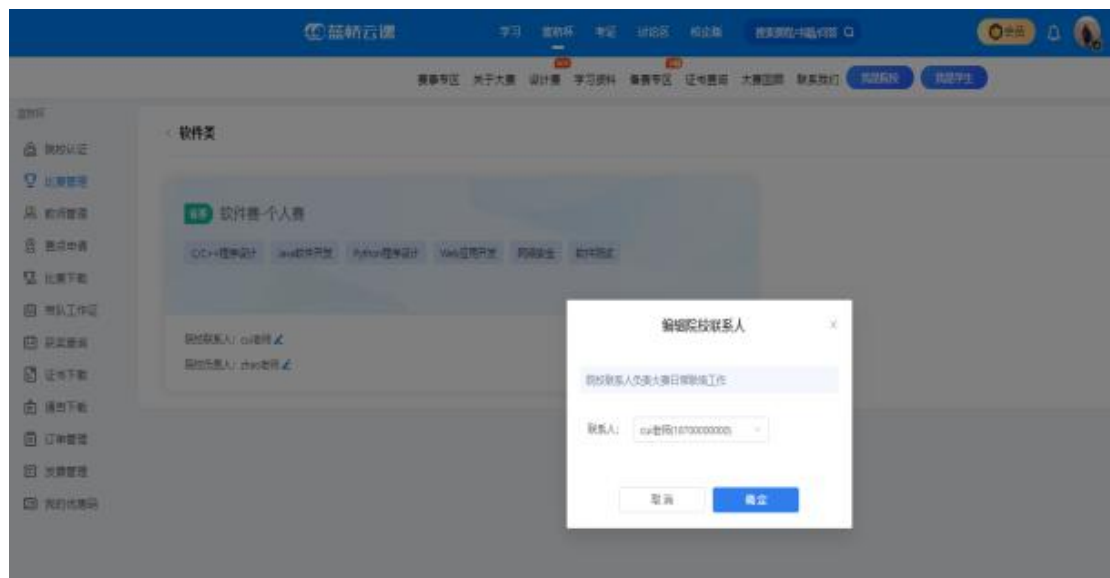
蓝桥云课

学习 蓝桥杯 考证 讨论区 校企版 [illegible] Q

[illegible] 关于大赛 设计赛 学习资料 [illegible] 证书查询 大赛官网 联系我们 我是院校 我是学生

蓝桥杯

院校认证
比赛管理
教师管理
赛点申请
比赛下载
考队工作证
获奖查询
证书下载
通知下载
订单管理
发票管理
我的优惠码

软件类

软件赛-个人赛

C/C++程序设计 Java软件开发 Python程序设计 Web应用开发 网络安全 软件测试

院校联系人: cui老师
院校负责人: zhao老师

编辑院校联系人

院校联系人负责大赛日常联络工作

联系人: cui老师(10700000000)

取消 确定